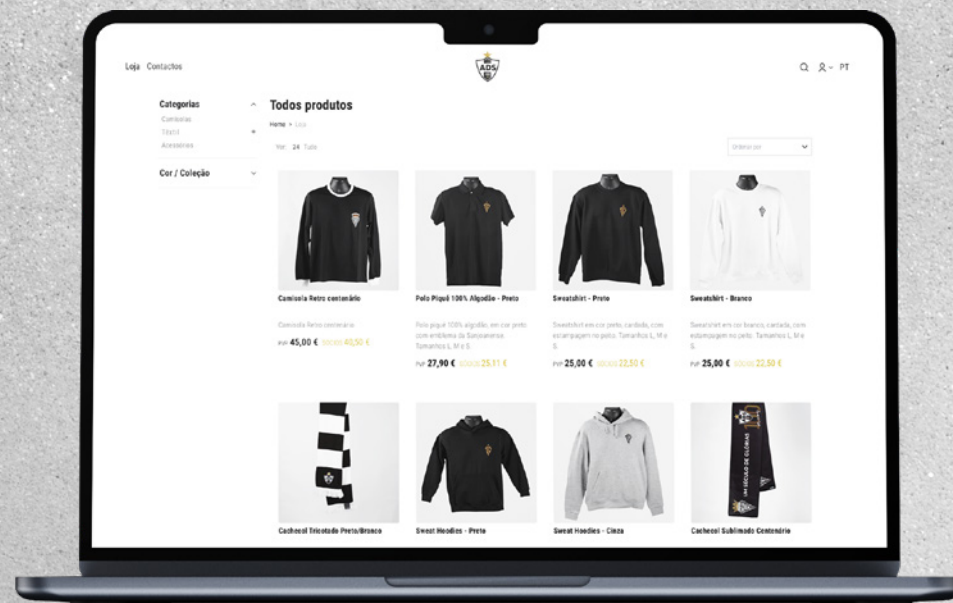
Loja Contactos

ADS

PT

Categorias
Camisolas
Têxtil
Acessórios

Cor / Coleção

Todos produtos
Home > Loja

Ver: 24 Tudo

Ordenar por

Camisola Retro centenário
Camisola Retro centenário
PVP 45,00 € SÓCIOS 40,50 €

Polo Piquê 100% Algodão - Preto
Polo piquê 100% algodão, em cor preto com emblema do Sarzedense. Tamanhos L, M e S.
PVP 27,90 € SÓCIOS 25,11 €

Sweatshirt - Preto
Sweatshirt em cor preto, cardada, com estampagem no peito. Tamanhos L, M e S.
PVP 25,00 € SÓCIOS 22,50 €

Sweatshirt - Branco
Sweatshirt em cor branco, cardada, com estampagem no peito. Tamanhos L, M e S.
PVP 25,00 € SÓCIOS 22,50 €

Cachecol Tricotado Preto/Branco

Sweat Hoodies - Preto

Sweat Hoodies - Cinza

UM SÉCULO DE GLÓRIAS
Cachecol Sublimado Centenário